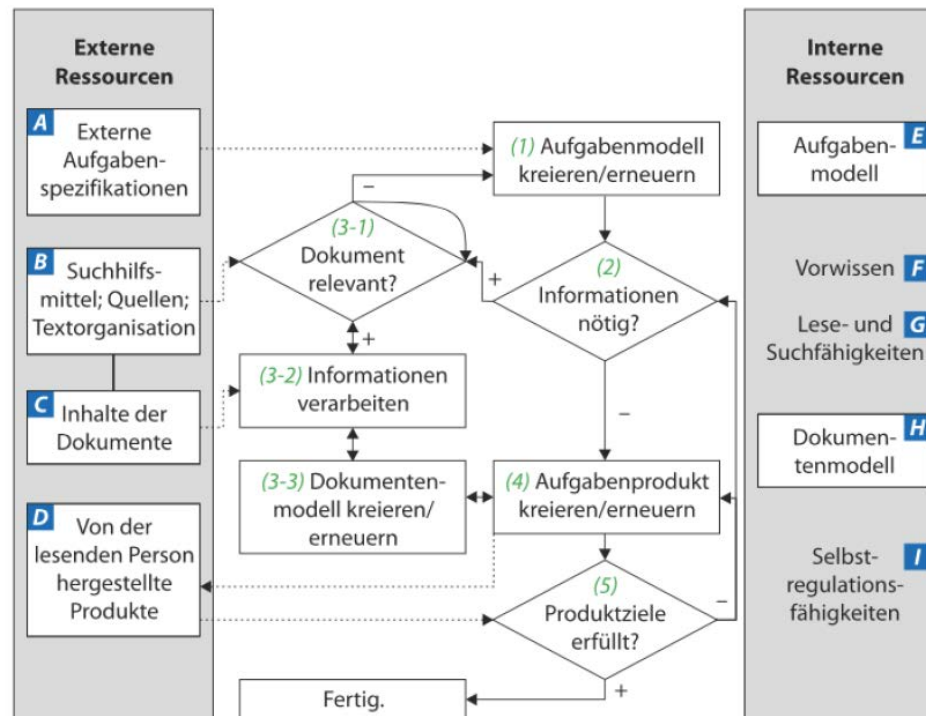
Externe Ressourcen

A Externe Aufgabenspezifikationen

B Suchhilfsmittel; Quellen; Textorganisation

C Inhalte der Dokumente

D Von der lesenden Person hergestellte Produkte

(1) Aufgabenmodell kreieren/erneuern

−

(3-1) Dokument relevant?

+

(2) Informationen nötig?

+

(3-2) Informationen verarbeiten

−

(3-3) Dokumentenmodell kreieren/erneuern

(4) Aufgabenprodukt kreieren/erneuern

(5) Produktziele erfüllt?

−

+

Fertig.

Interne Ressourcen

Aufgabenmodell E

Vorwissen F

Lese- und Suchfähigkeiten G

Dokumentenmodell H

Selbstregulationsfähigkeiten I